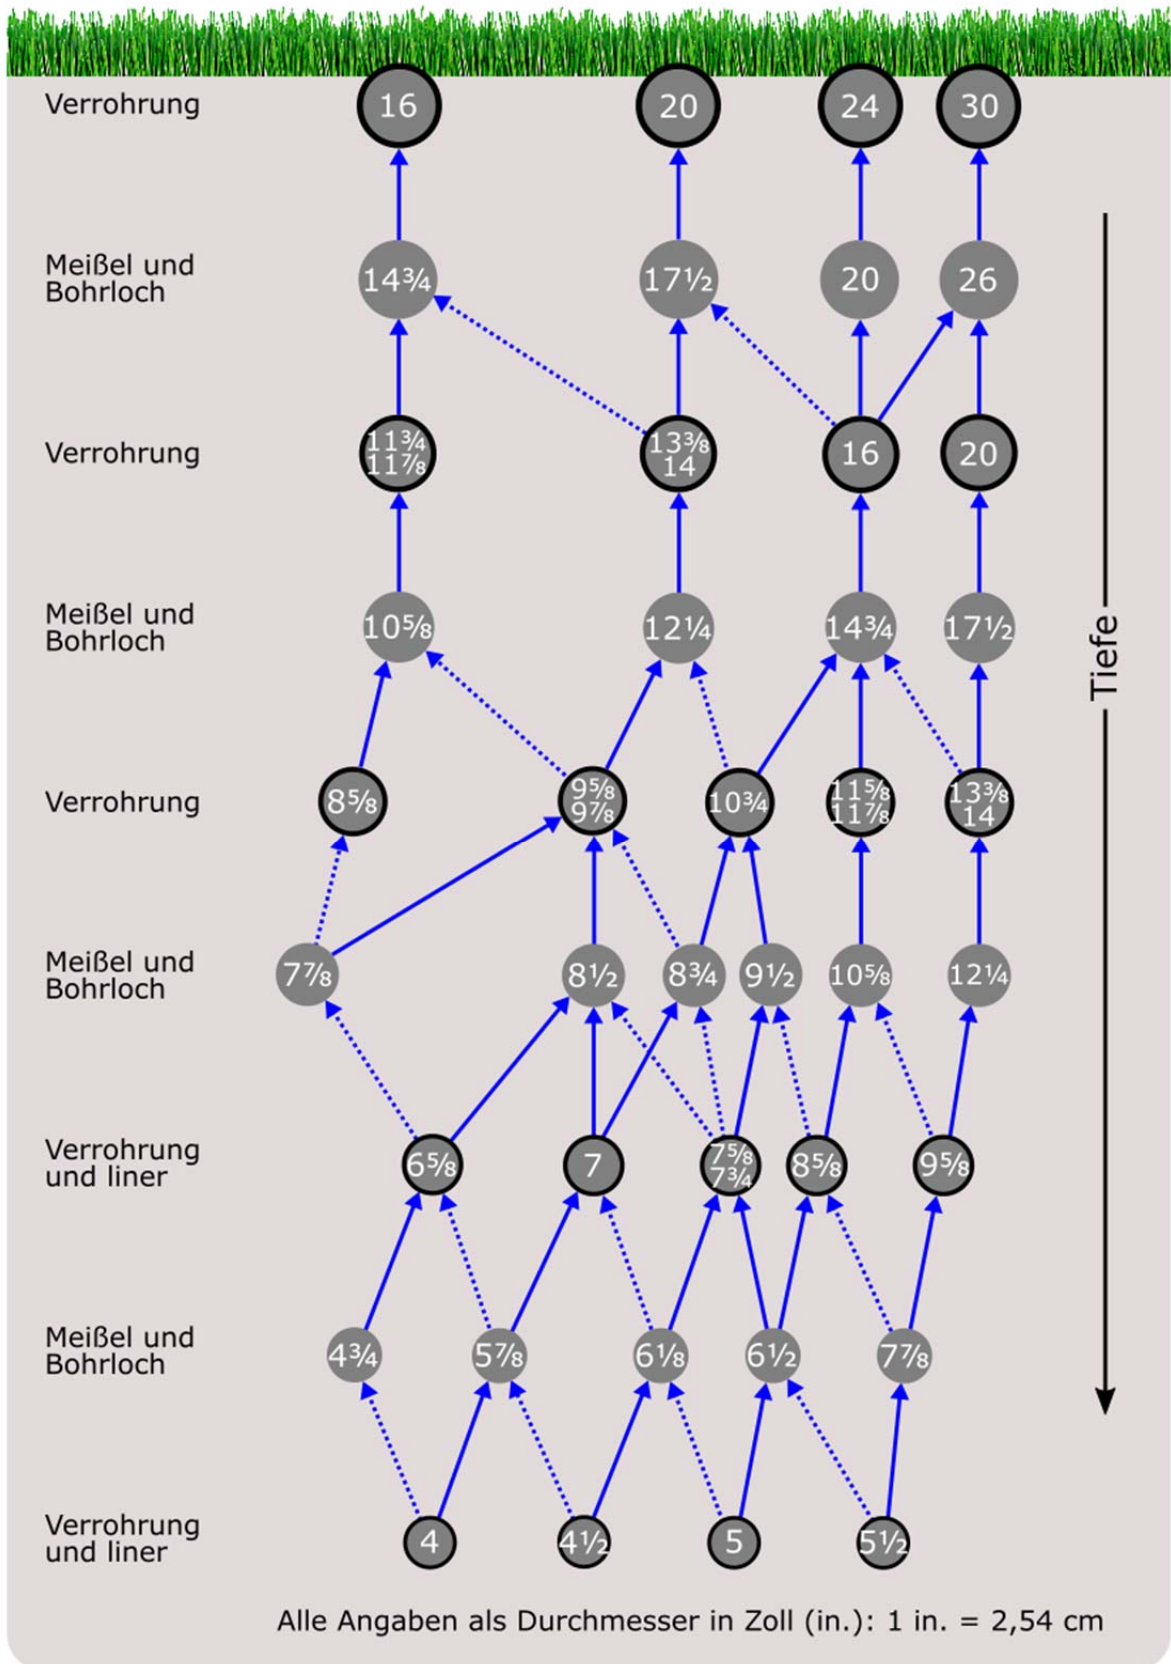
Verrohrung
16
20
24
30

Meißel und Bohrloch
$14\frac{3}{4}$
$17\frac{1}{2}$
20
26

Verrohrung
$11\frac{3}{4}$ $11\frac{7}{8}$
$13\frac{3}{8}$ 14
16
20

Meißel und Bohrloch
$10\frac{5}{8}$
$12\frac{1}{4}$
$14\frac{3}{4}$
$17\frac{1}{2}$

Verrohrung
$8\frac{5}{8}$
$9\frac{5}{8}$ $9\frac{7}{8}$
$10\frac{3}{4}$
$11\frac{5}{8}$ $11\frac{7}{8}$
$13\frac{3}{8}$ 14

Meißel und Bohrloch
$7\frac{7}{8}$
$8\frac{1}{2}$
$8\frac{3}{4}$
$9\frac{1}{2}$
$10\frac{5}{8}$
$12\frac{1}{4}$

Verrohrung und liner
$6\frac{5}{8}$
7
$7\frac{5}{8}$ $7\frac{3}{4}$
$8\frac{5}{8}$
$9\frac{5}{8}$

Meißel und Bohrloch
$4\frac{3}{4}$
$5\frac{7}{8}$
$6\frac{1}{8}$
$6\frac{1}{2}$
$7\frac{7}{8}$

Verrohrung und liner
4
$4\frac{1}{2}$
5
$5\frac{1}{2}$

Tiefe

Alle Angaben als Durchmesser in Zoll (in.): 1 in. = 2,54 cm